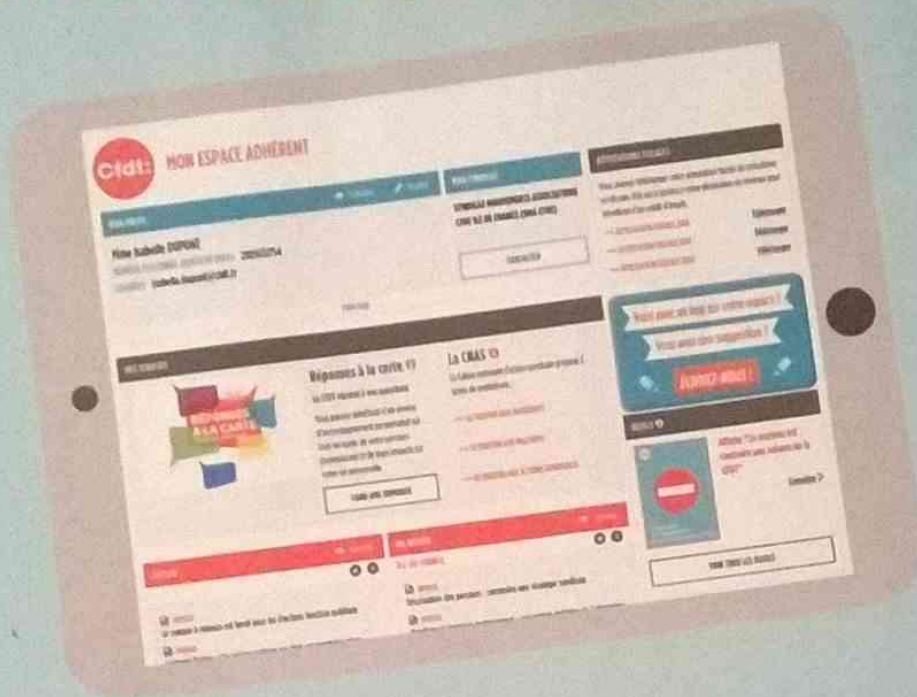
cfdt:

MON ESPACE ADHÉRENT

Mme Isabelle DUPONT

Réponses à la carte

La CNAS

RÉPONSES À LA CARTE

Vous avez un bug sur votre espace ?

Vous avez une suggestion ?

ÉCRIVEZ-NOUS !

Affiche

Consulter >

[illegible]